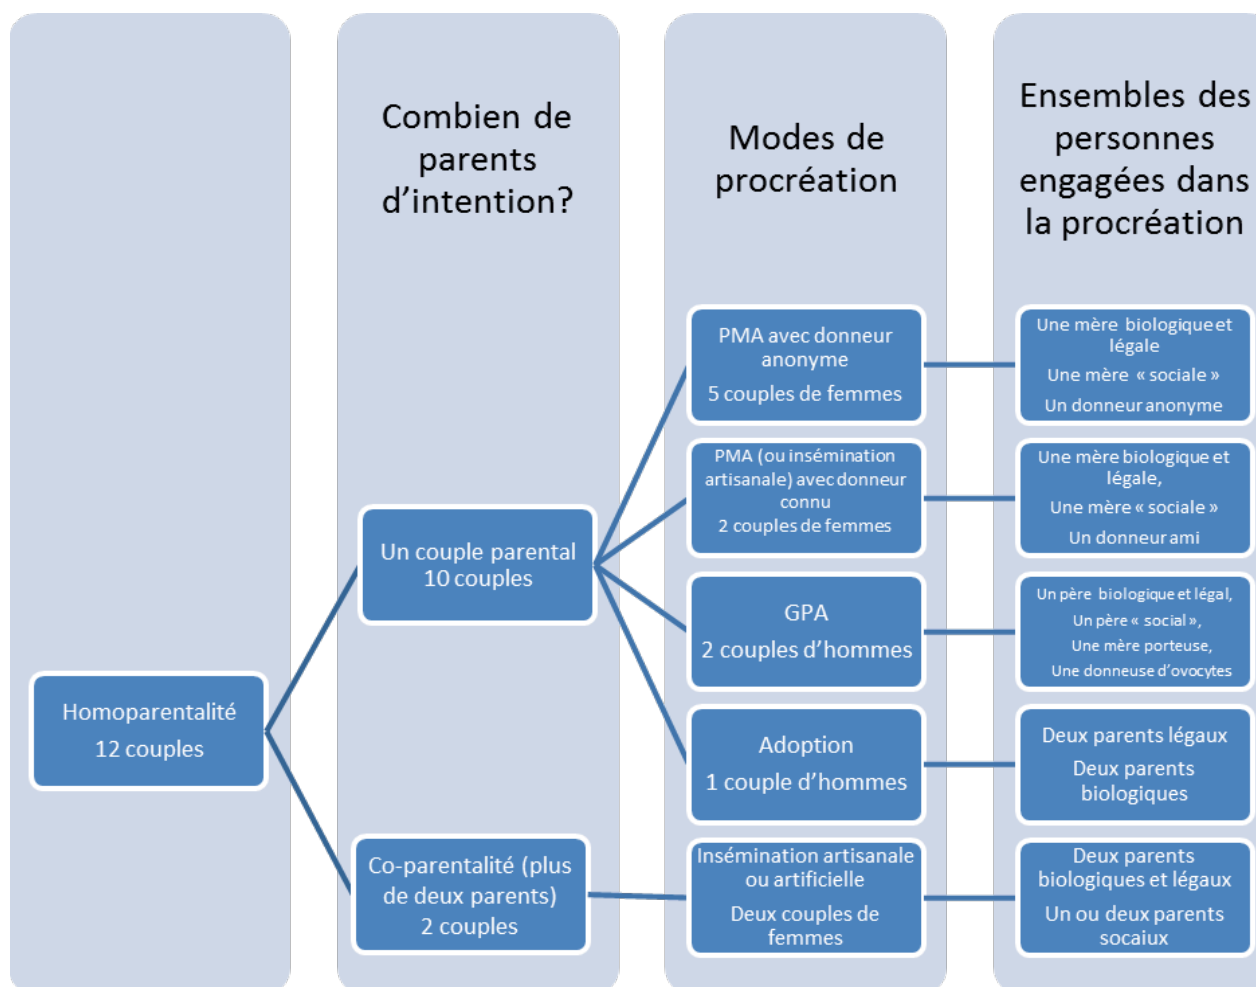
Combien de parents d’intention?

Modes de procréation

Ensembles des personnes engagées dans la procréation

Homoparentalité
12 couples

Un couple parental
10 couples

Co-parentalité (plus de deux parents)
2 couples

PMA avec donneur anonyme
5 couples de femmes

PMA (ou insémination artisanale) avec donneur connu
2 couples de femmes

GPA
2 couples d’hommes

Adoption
1 couple d’hommes

Insémination artisanale ou artificielle
Deux couples de femmes

Une mère biologique et légale
Une mère « sociale »
Un donneur anonyme

Une mère biologique et légale,
Une mère « sociale »
Un donneur ami

Un père biologique et légal,
Un père « social »,
Une mère porteuse,
Une donneuse d’ovocytes

Deux parents légaux
Deux parents biologiques

Deux parents biologiques et légaux
Un ou deux parents socaiux